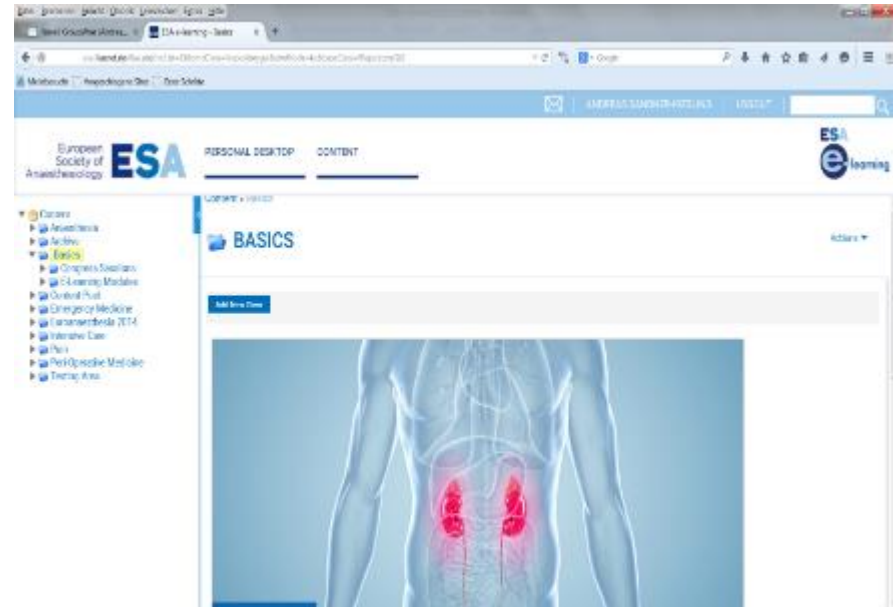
Datei Bearbeiten Ansicht Chronik Lesezeichen Extras Hilfe

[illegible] | ESA e-learning - Basics

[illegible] | Google

Meistbesucht | Hauptdiagnose Über | Erste Schritte

ANDREAS SANDNER-KIESLING | LOGOUT

European Society of Anaesthesiology ESA

PERSONAL DESKTOP CONTENT

ESA e-learning

Content
Anaesthesia
Archive
Basics
Congress Sessions
E-Learning Modules
Content Pool
Emergency Medicine
Euroanaesthesia 2014
Intensive Care
Pain
PeriOperative Medicine
Testing Area

Content » Basics

BASICS

Actions ▼

Add New Case